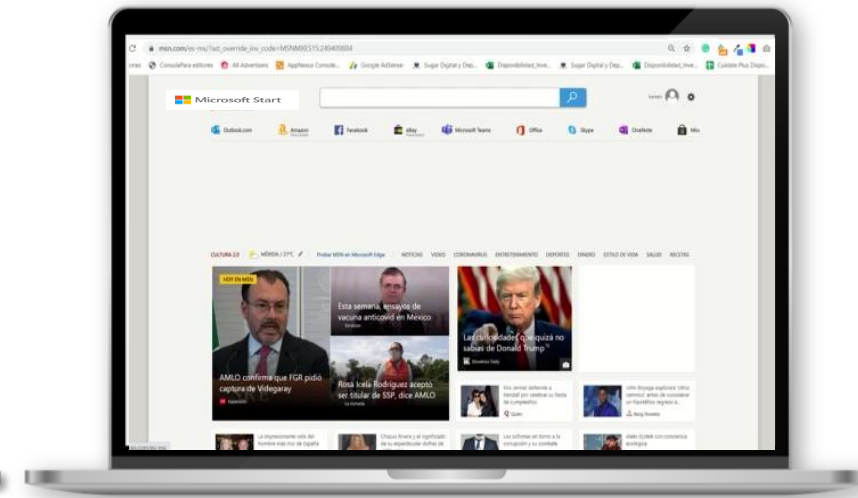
msn.com/es-mx/?ast_override_inv_code=MSNMX0515249409884

ConsolaPara editores · All Advertisers · AppNexus Console · Google AdSense · Sugar Digital y Dep... · Disponibilidad_Inve... · Sugar Digital y Dep... · Disponibilidad_Inve... · Cuídate Plus Dispo...

Microsoft Start

Outlook.com · Amazon · Facebook · eBay · Microsoft Teams · Office · Skype · OneNote · Mis

CULTURA 2.0 · MÉRIDA / 27°C · Probar MSN en Microsoft Edge · NOTICIAS · VIDEO · CORONAVIRUS · ENTRETENIMIENTO · DEPORTES · DINERO · ESTILO DE VIDA · SALUD · RECETAS

HOY EN MSN

AMLO confirma que FGR pidió captura de Videgaray

Esta semana, ensayos de vacuna anticovid en México

Rosa Icela Rodríguez aceptó ser titular de SSP, dice AMLO

Las curiosidades que quizá no sabías de Donald Trump

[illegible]